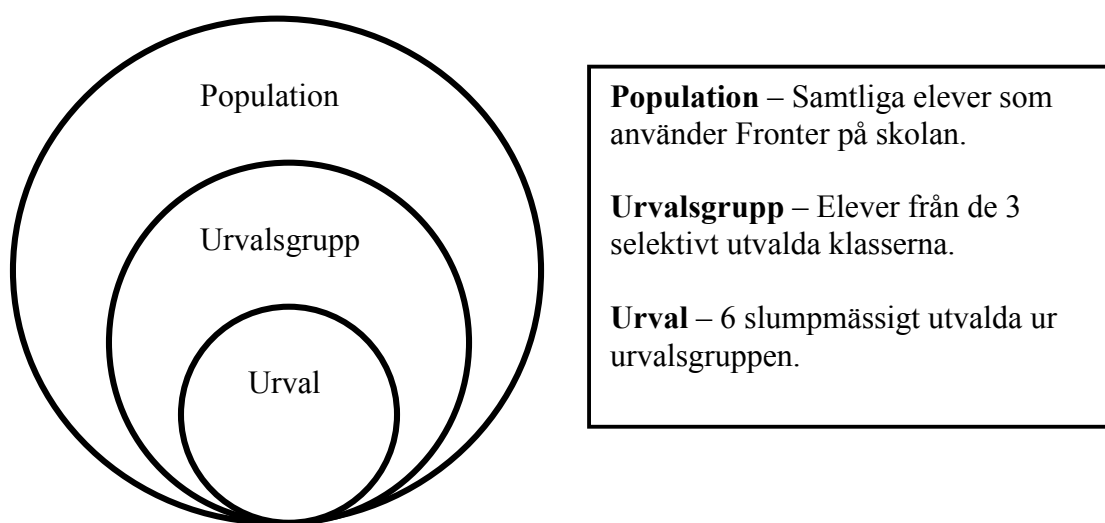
Population

Urvalsgrupp

Urval

**Population** – Samtliga elever som använder Fronter på skolan.

**Urvalsgrupp** – Elever från de 3 selektivt utvalda klasserna.

**Urval** – 6 slumpmässigt utvalda ur urvalsgruppen.